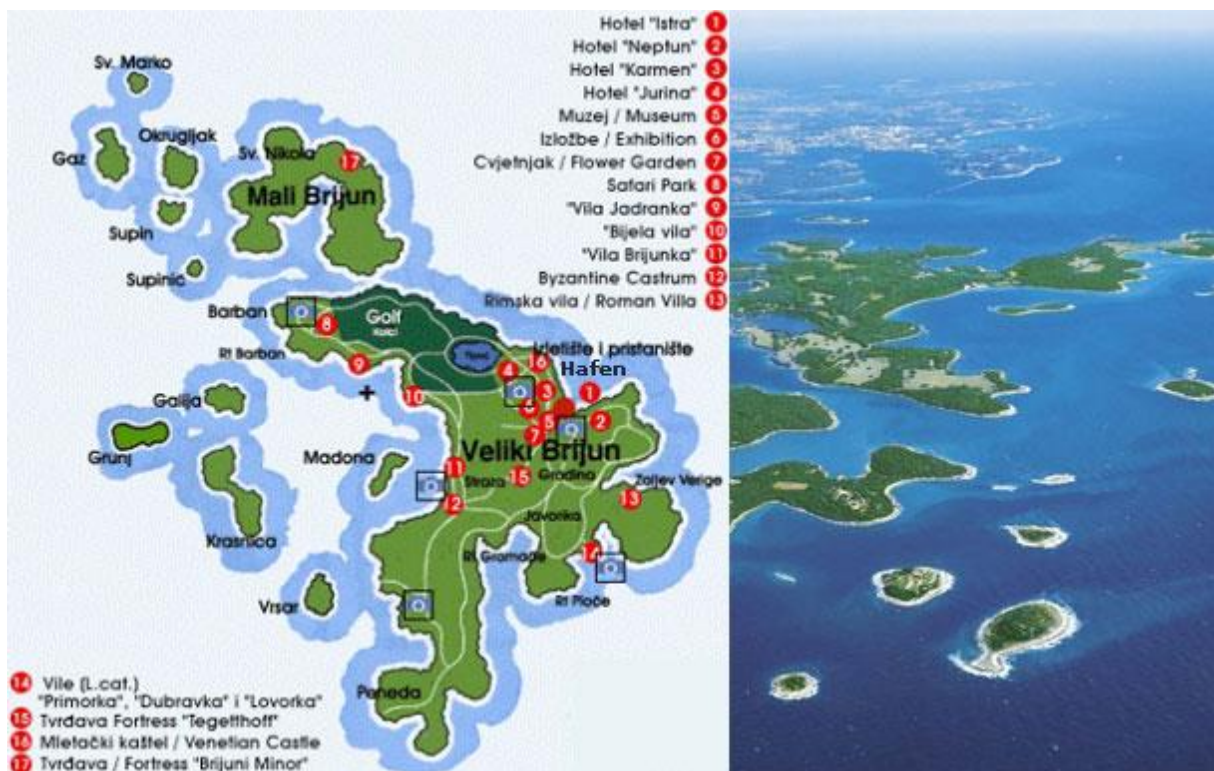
Hotel "Istra" 1
Hotel "Neptun" 2
Hotel "Karmen" 3
Hotel "Jurina" 4
Muzej / Museum 5
Izložbe / Exhibition 6
Cvjetnjak / Flower Garden 7
Safari Park 8
"Vila Jadranka" 9
"Bijela vila" 10
"Vila Brijunka" 11
Byzantine Castrum 12
Rimska vila / Roman Villa 13

Sv. Marko
Okrugljak
Gaz
Sv. Nikola 17
Mali Brijun
Supin
Supinic
Barban 8
Golf
Rt Barban
9
Iskrcalište i pristanište
Hafen
16
4 3 1
5 2
10
Galija
6
7
Veliki Brijun
Grunj
Madona
11
Straža 15 Gradina
Zaljev Verige
13
2
Javorika
Krasnica
Rt Gromače
14
Vrsar
Rt Ploče
Peneda

14 Vile (L.cat.) "Primorka", "Dubravka" i "Lovorka"
15 Tvrđava Fortress "Tegetthoff"
16 Mletački kaštel / Venetian Castle
17 Tvrđava / Fortress "Brijuni Minor"